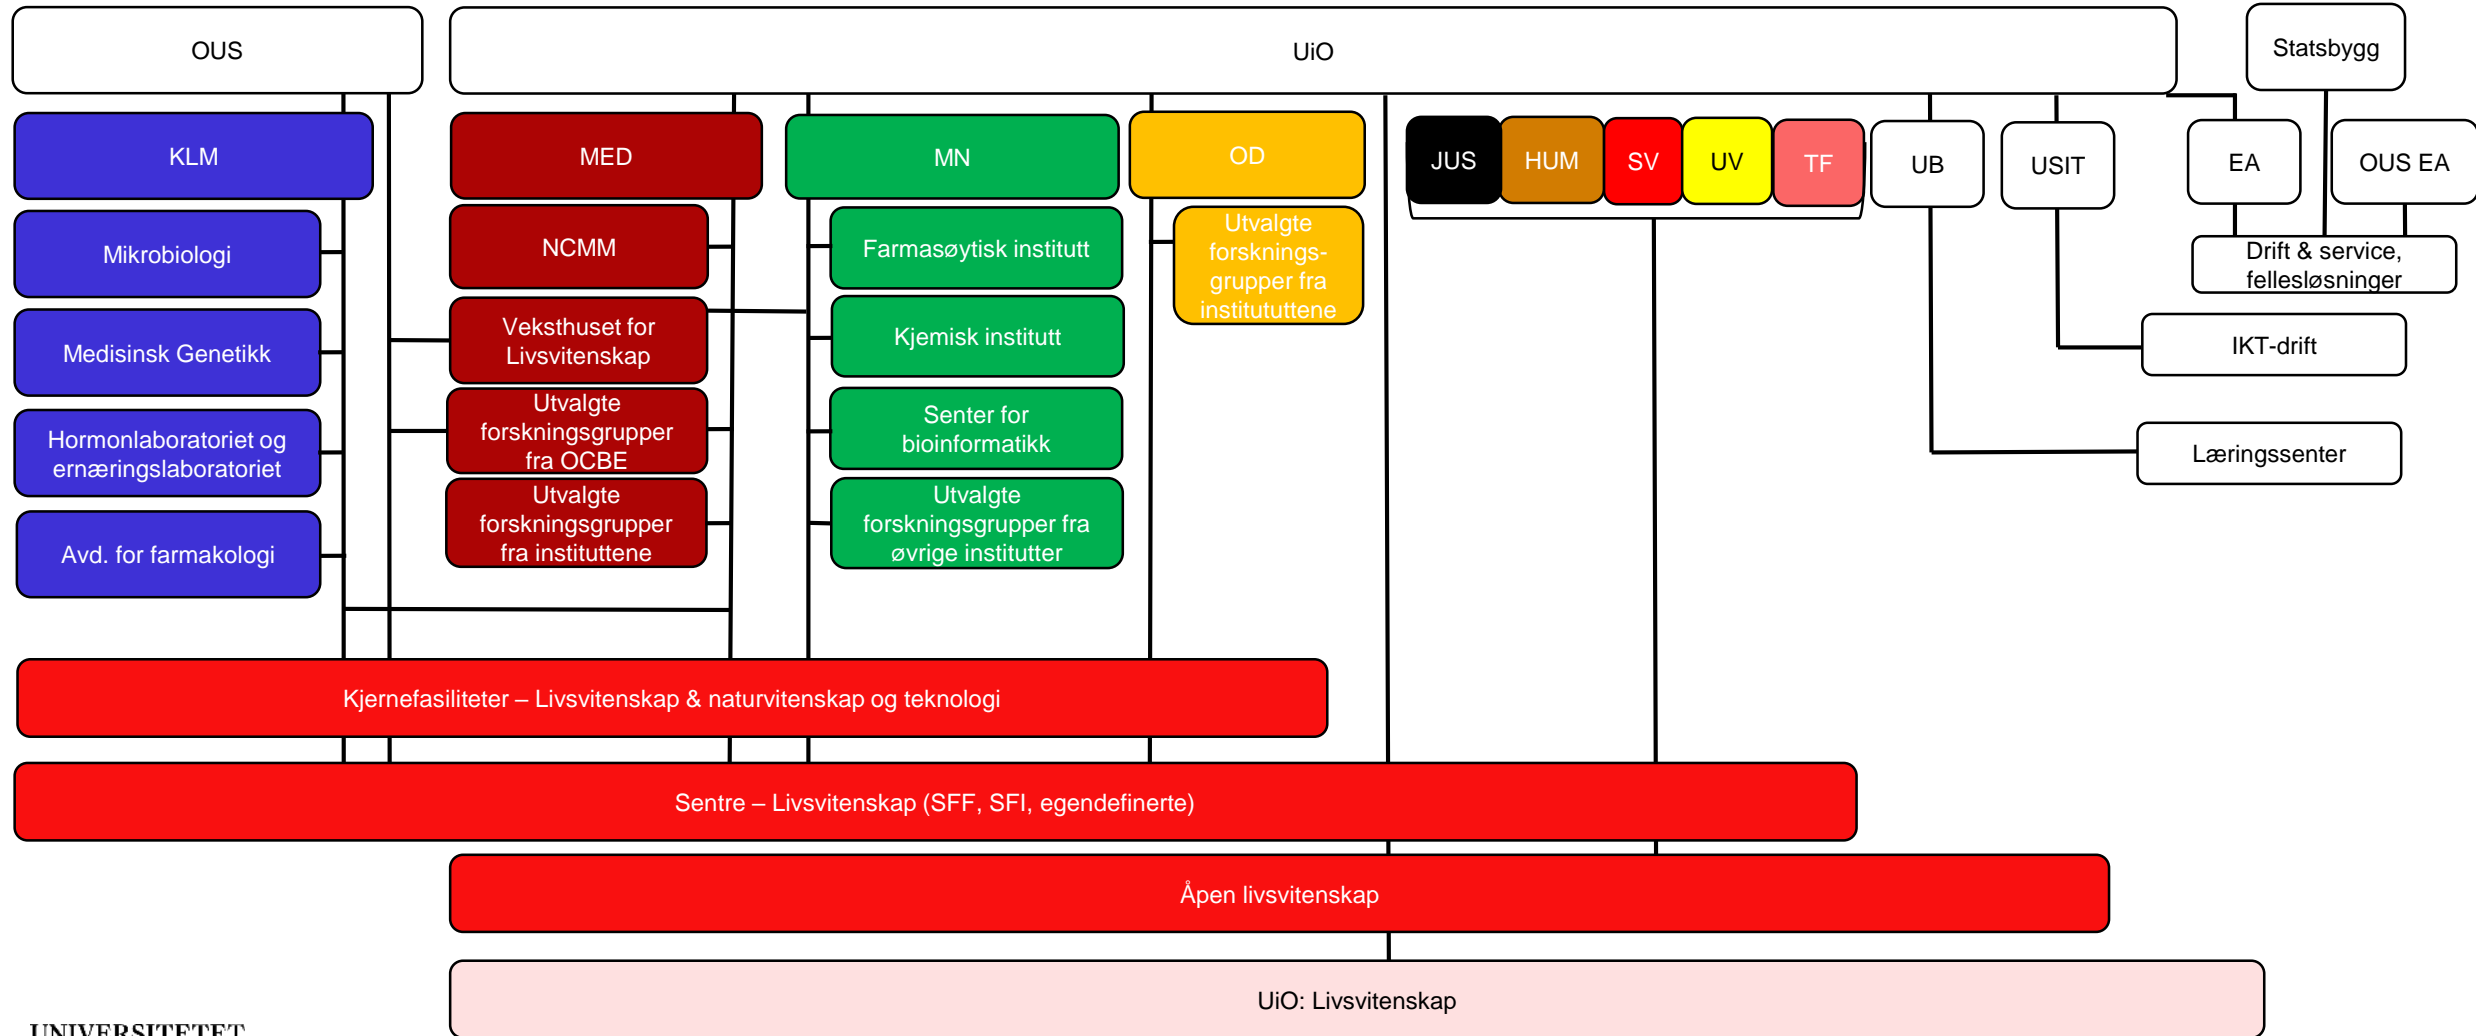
OUS

UiO

Statsbygg

KLM

MED

MN

OD

JUS

HUM

SV

UV

TF

UB

USIT

EA

OUS EA

Mikrobiologi

NCMM

Farmasøytisk institutt

Utvalgte forsknings-grupper fra institututtene

Drift & service, fellesløsninger

Medisinsk Genetikk

Veksthuset for Livsvitenskap

Kjemisk institutt

IKT-drift

Hormonlaboratoriet og ernæringslaboratoriet

Utvalgte forskningsgrupper fra OCBE

Senter for bioinformatikk

Læringssenter

Avd. for farmakologi

Utvalgte forskningsgrupper fra instituttene

Utvalgte forskningsgrupper fra øvrige institutter

Kjernefasiliteter – Livsvitenskap & naturvitenskap og teknologi

Sentre – Livsvitenskap (SFF, SFI, egendefinerte)

Åpen livsvitenskap

UiO: Livsvitenskap

UNIVERSITETET